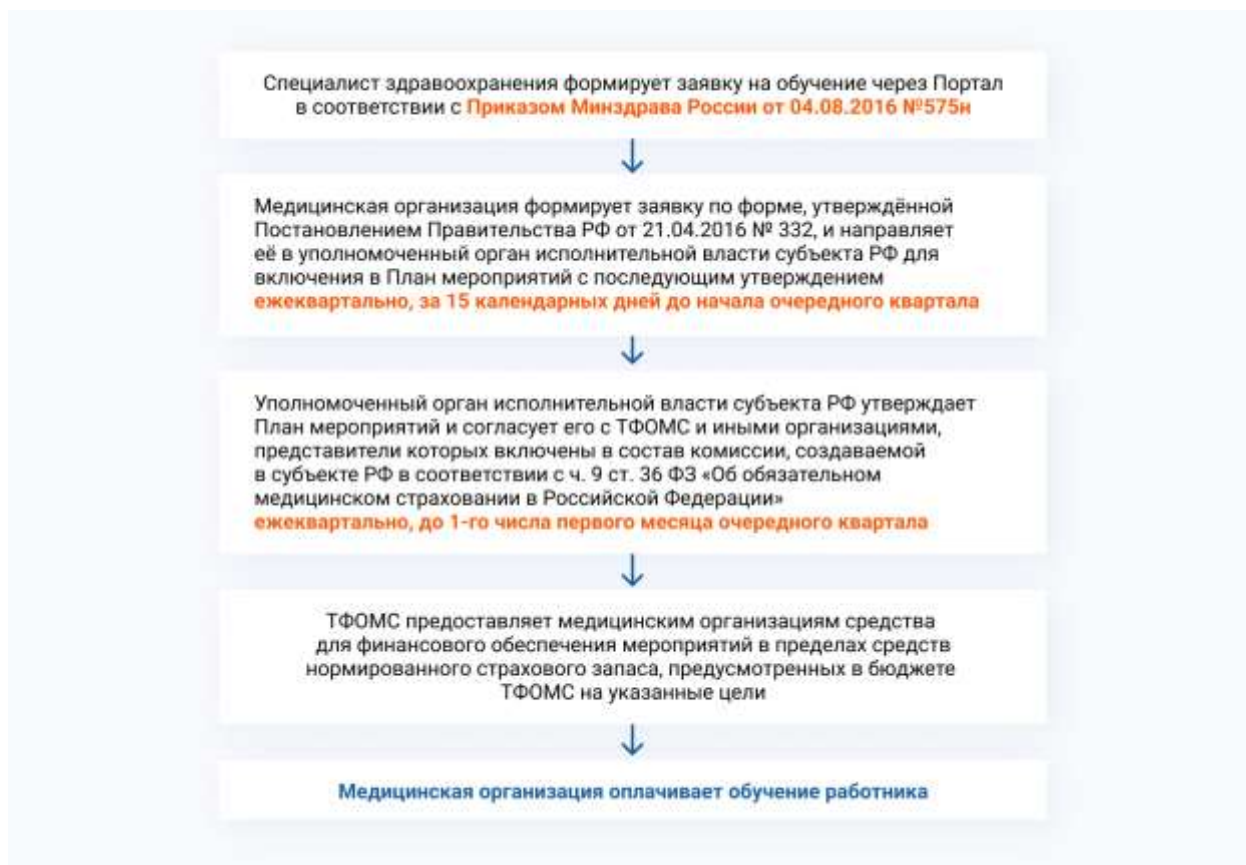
Специалист здравоохранения формирует заявку на обучение через Портал в соответствии с Приказом Минздрава России от 04.08.2016 №575н

Медицинская организация формирует заявку по форме, утверждённой Постановлением Правительства РФ от 21.04.2016 № 332, и направляет её в уполномоченный орган исполнительной власти субъекта РФ для включения в План мероприятий с последующим утверждением ежеквартально, за 15 календарных дней до начала очередного квартала

Уполномоченный орган исполнительной власти субъекта РФ утверждает План мероприятий и согласует его с ТФОМС и иными организациями, представители которых включены в состав комиссии, создаваемой в субъекте РФ в соответствии с ч. 9 ст. 36 ФЗ «Об обязательном медицинском страховании в Российской Федерации» ежеквартально, до 1-го числа первого месяца очередного квартала

ТФОМС предоставляет медицинским организациям средства для финансового обеспечения мероприятий в пределах средств нормированного страхового запаса, предусмотренных в бюджете ТФОМС на указанные цели

Медицинская организация оплачивает обучение работника